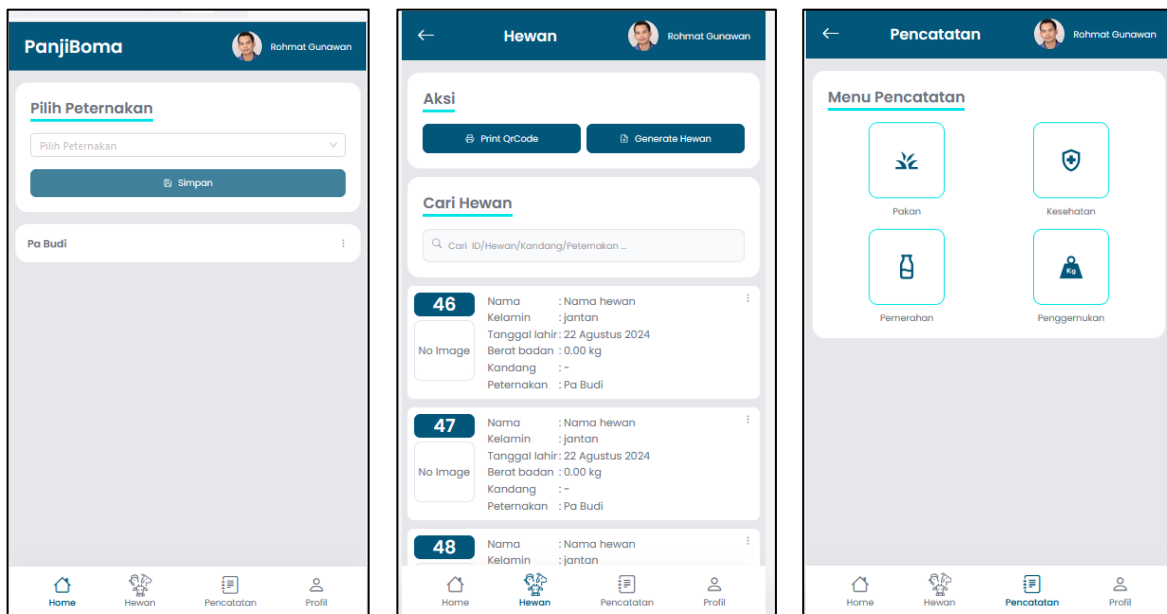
PanjiBoma
Rohmat Gunawan

Pilih Peternakan

Pilih Peternakan

Simpan

Pa Budi

Home Hewan Pencatatan Profil

Hewan
Rohmat Gunawan

Aksi

Print QrCode
Generate Hewan

Cari Hewan

Cari ID/Hewan/Kandang/Peternakan ...

46
No Image
Nama : Nama hewan
Kelamin : jantan
Tanggal lahir : 22 Agustus 2024
Berat badan : 0.00 kg
Kandang : -
Peternakan : Pa Budi

47
No Image
Nama : Nama hewan
Kelamin : jantan
Tanggal lahir : 22 Agustus 2024
Berat badan : 0.00 kg
Kandang : -
Peternakan : Pa Budi

48
Nama : Nama hewan
Kelamin : jantan

Home Hewan Pencatatan Profil

Pencatatan
Rohmat Gunawan

Menu Pencatatan

Pakan
Kesehatan
Pemerahan
Kg
Penggemukan

Home Hewan Pencatatan Profil